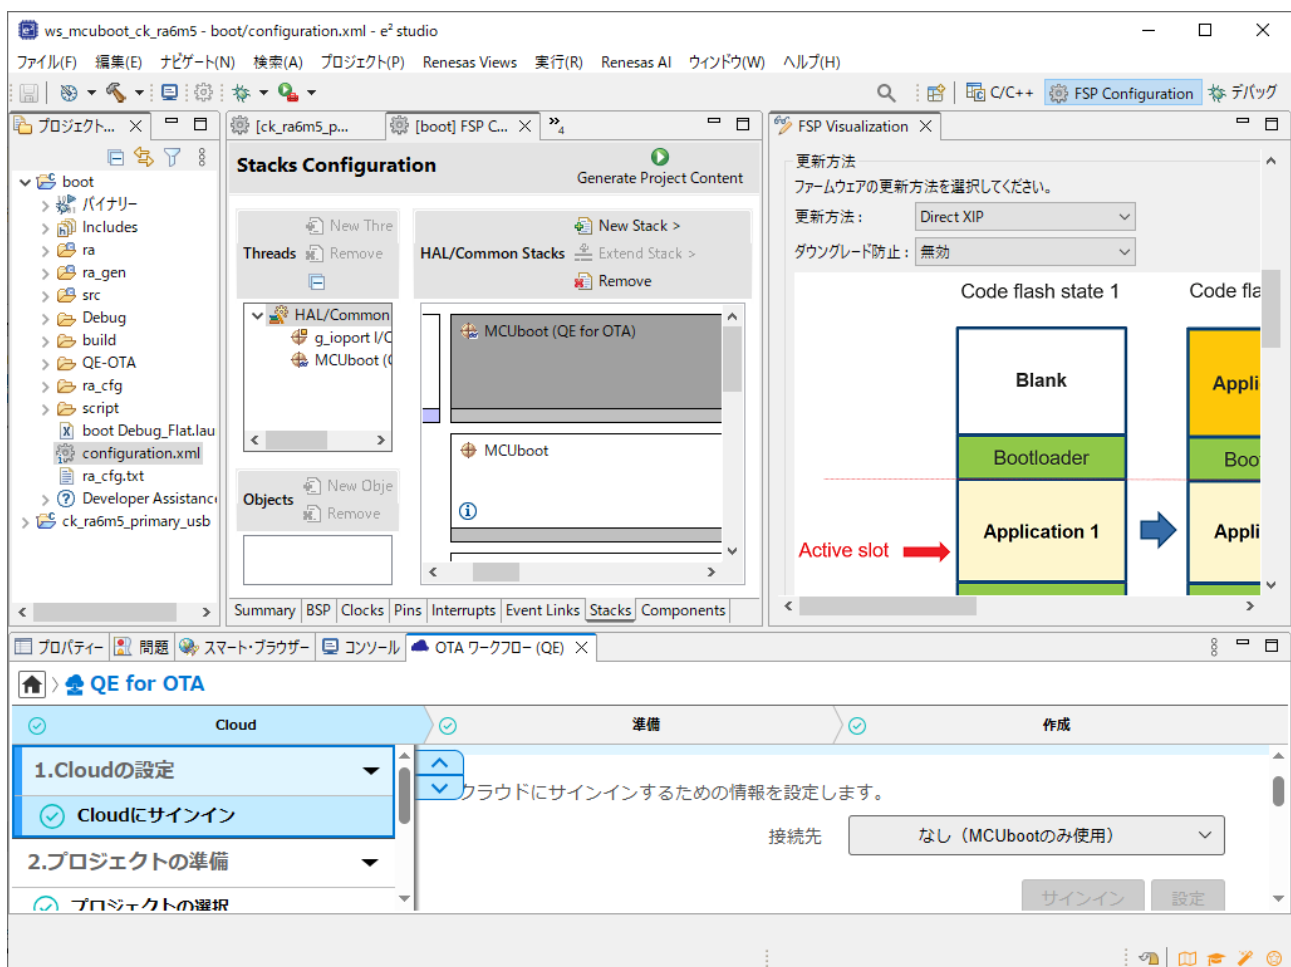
ws_mcuboot_ck_ra6m5 - boot/configuration.xml - e² studio

ファイル(F) 編集(E) ナビゲート(N) 検索(A) プロジェクト(P) Renesas Views 実行(R) Renesas AI ウィンドウ(W) ヘルプ(H)

C/C++ FSP Configuration デバッグ

プロジェクト...

boot
バイナリー
Includes
ra
ra_gen
src
Debug
build
QE-OTA
ra_cfg
script
boot Debug_Flat.lau
configuration.xml
ra_cfg.txt
Developer Assistanc
ck_ra6m5_primary_usb

[ck_ra6m5_p... [boot] FSP C...

Stacks Configuration

Generate Project Content

Threads New Thre Remove

HAL/Common Stacks New Stack > Extend Stack > Remove

HAL/Common
g_ioport I/C
MCUboot (

MCUboot (QE for OTA)

MCUboot

Objects New Obje Remove

Summary BSP Clocks Pins Interrupts Event Links Stacks Components

FSP Visualization

更新方法
ファームウェアの更新方法を選択してください。
更新方法： Direct XIP
ダウングレード防止： 無効

Code flash state 1

Code fla

Blank

Bootloader

Application 1

Appli

Boo

Appli

Active slot

プロパティー 問題 スマート・ブラウザー コンソール OTA ワークフロー (QE)

QE for OTA

Cloud 準備 作成

1.Cloudの設定

Cloudにサインイン

2.プロジェクトの準備

プロジェクトの選択

クラウドにサインインするための情報を設定します。

接続先 なし（MCUbootのみ使用）

サインイン 設定